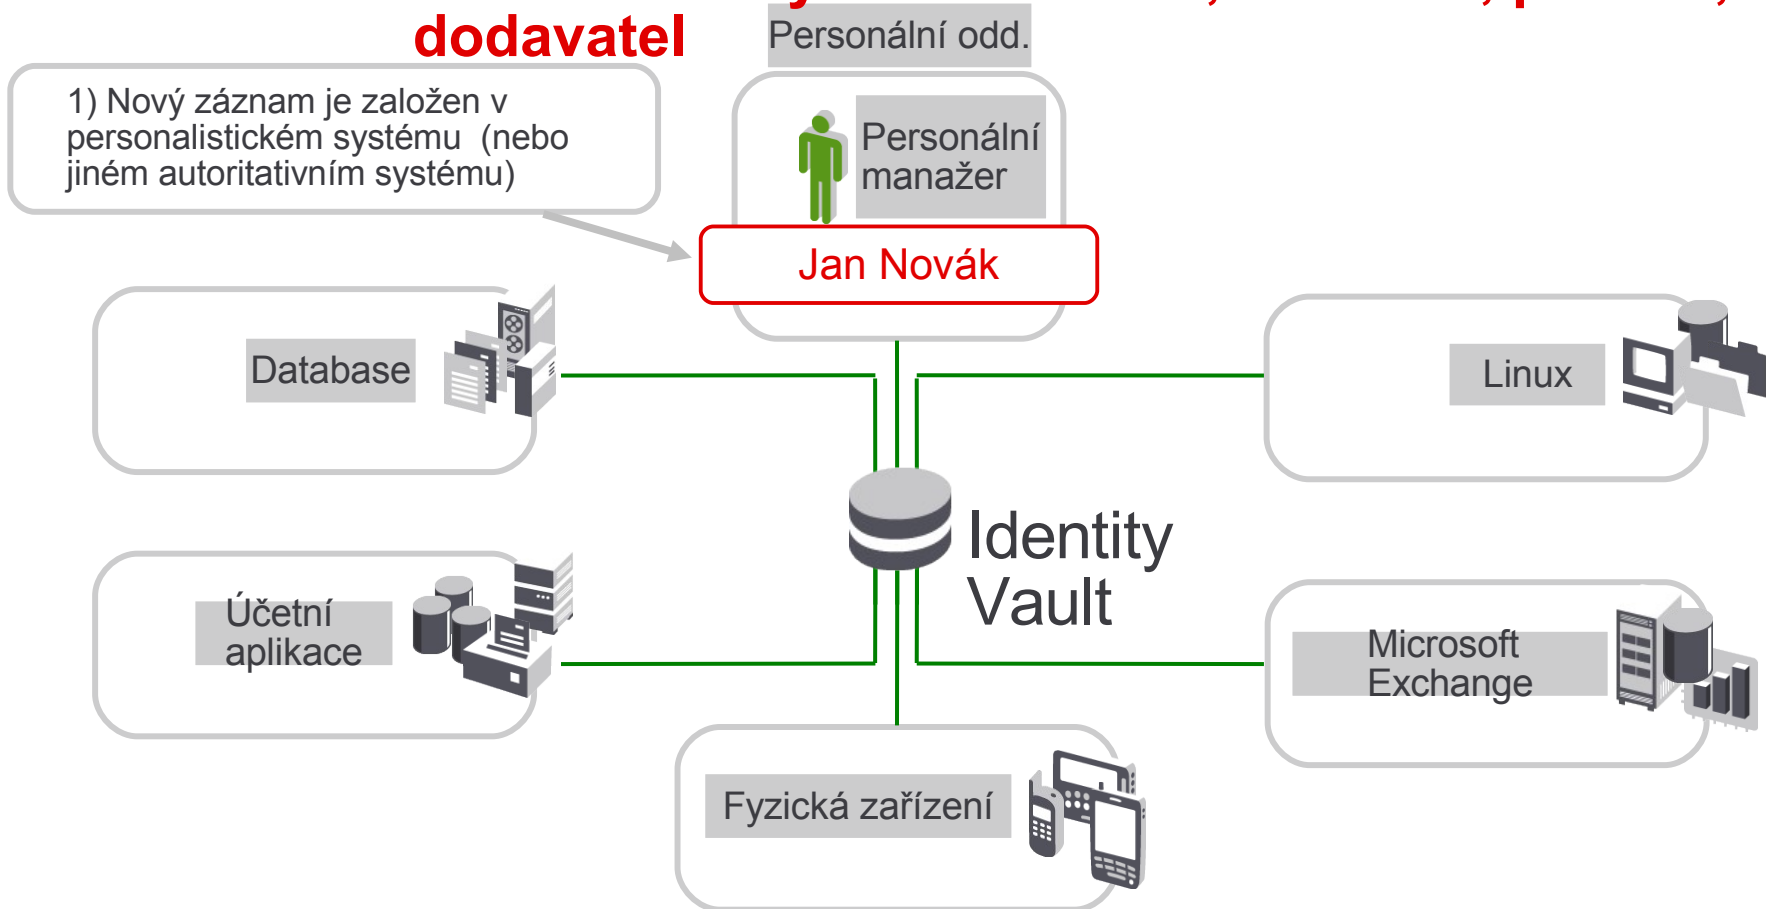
dodavatel

Personální odd.

1) Nový záznam je založen v personalistickém systému (nebo jiném autoritativním systému)

Personální manažer

Jan Novák

Database

Linux

Identity Vault

Účetní aplikace

Microsoft Exchange

Fyzická zařízení